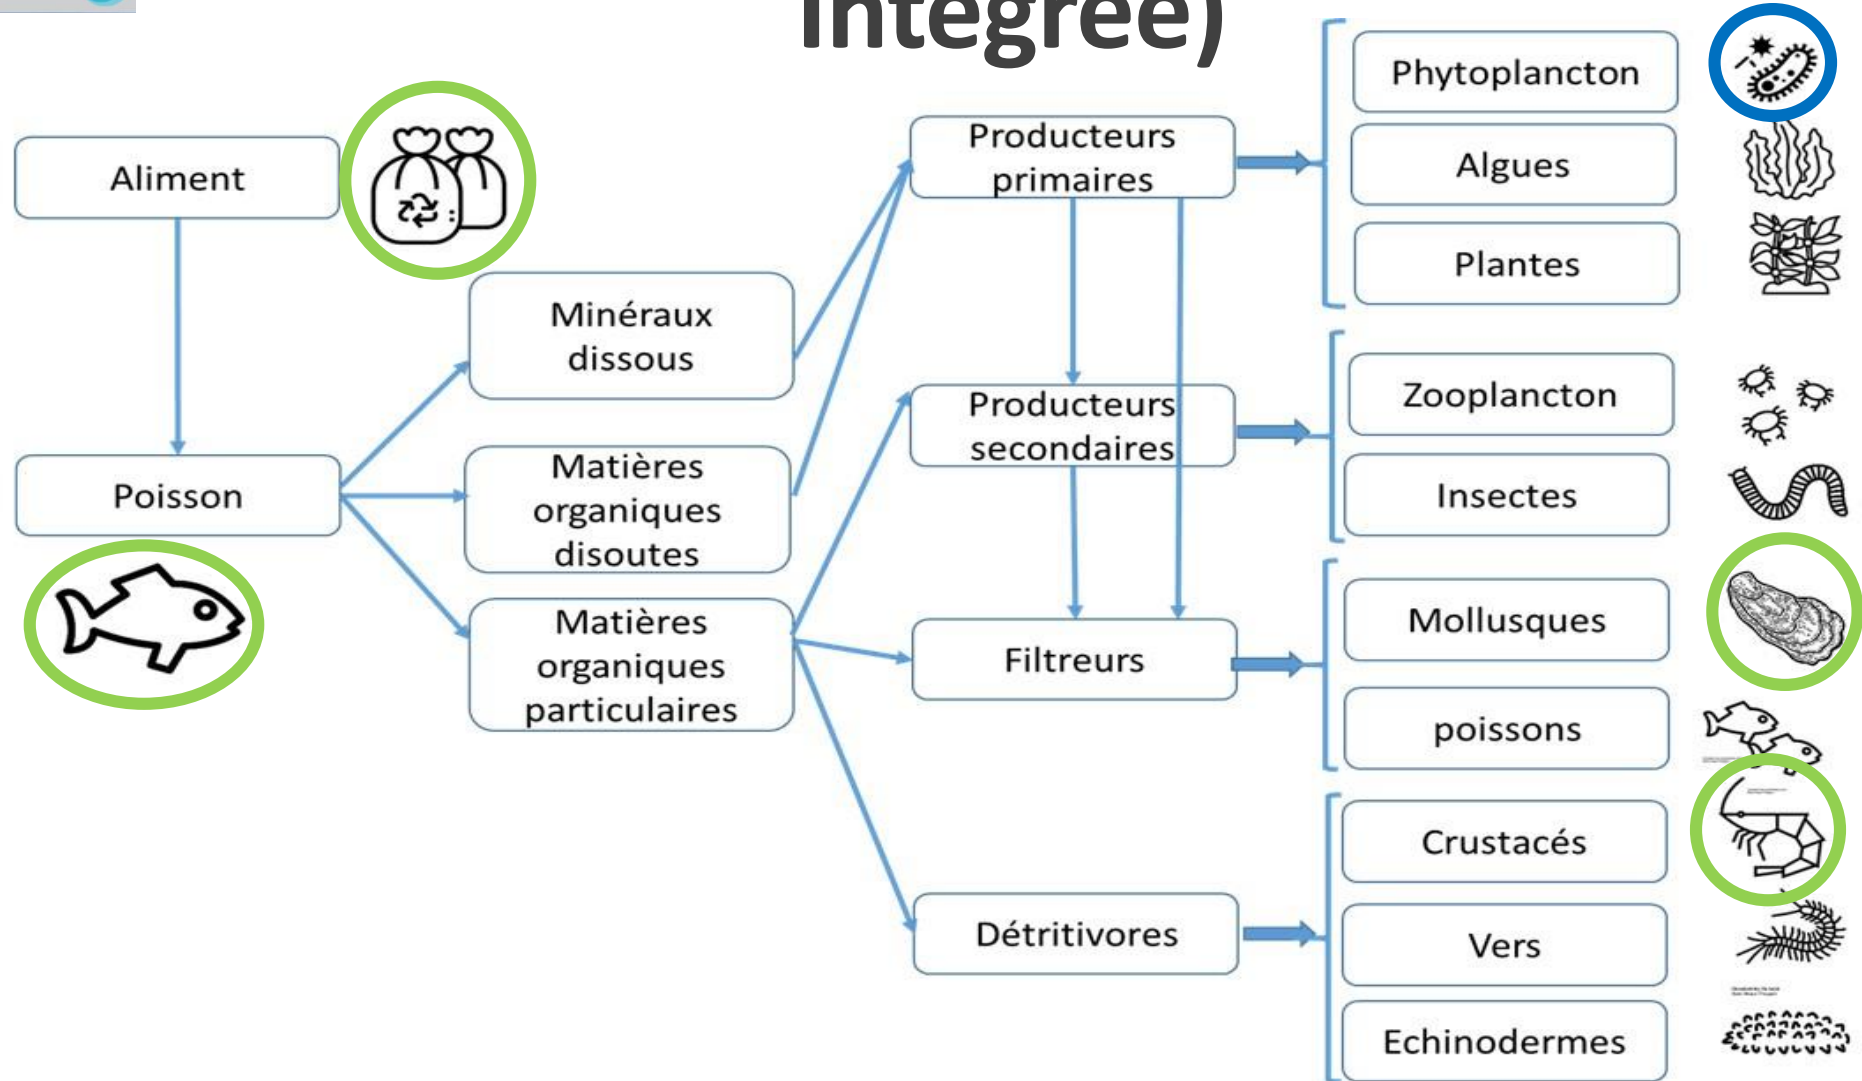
intégrée)

Aliment

Poisson

Minéraux dissous

Matières organiques disoutes

Matières organiques particulaires

Producteurs primaires

Producteurs secondaires

Filtreurs

Détritivores

Phytoplancton

Algues

Plantes

Zooplancton

Insectes

Mollusques

poissons

Crustacés

Vers

Echinodermes